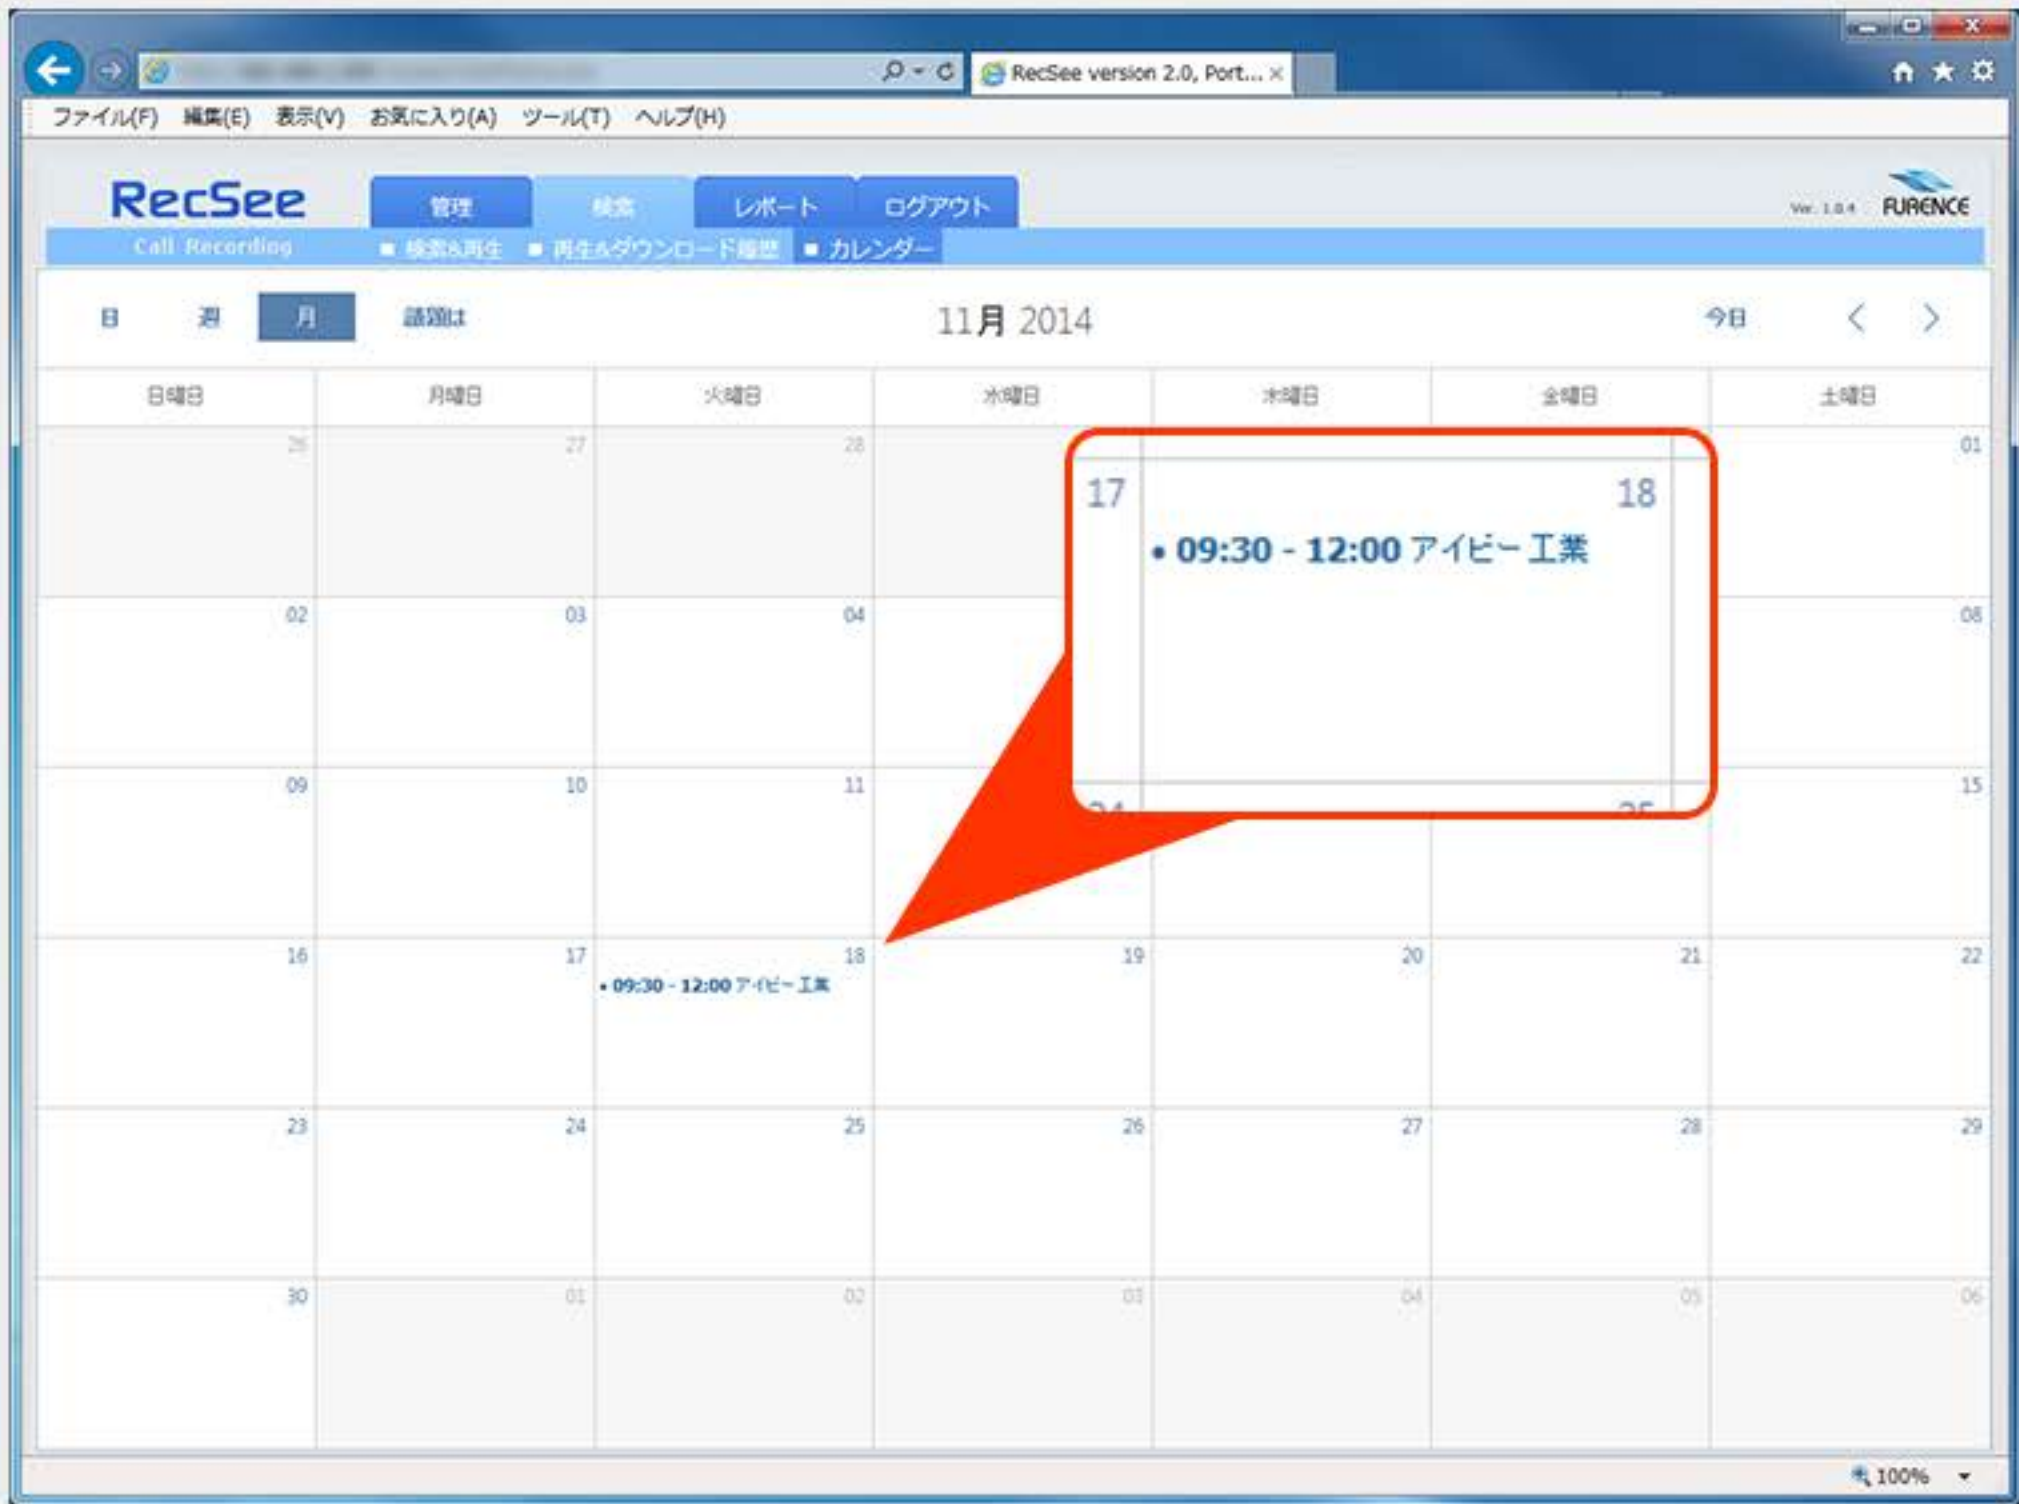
RecSee version 2.0, Port... ×

ファイル(F) 編集(E) 表示(V) お気に入り(A) ツール(T) ヘルプ(H)

RecSee
Call Recording

管理 検索 レポート ログアウト

Ver. 1.0.4 FURENCE

■ 検索&再生 ■ 再生&ダウンロード履歴 ■ カレンダー

日 週 月 議題は

11月 2014

今日

| 日曜日 | 月曜日 | 火曜日 | 水曜日 | 木曜日 | 金曜日 | 土曜日 |
|---|---|---|---|---|---|---|
| 26 | 27 | 28 | 29 | 30 | 31 | 01 |
| 02 | 03 | 04 | 05 | 06 | 07 | 08 |
| 09 | 10 | 11 | 12 | 13 | 14 | 15 |
| 16 | 17 • 09:30 - 12:00 アイピー工業 | 18 | 19 | 20 | 21 | 22 |
| 23 | 24 | 25 | 26 | 27 | 28 | 29 |
| 30 | 01 | 02 | 03 | 04 | 05 | 06 |

17 18
• 09:30 - 12:00 アイピー工業

100%